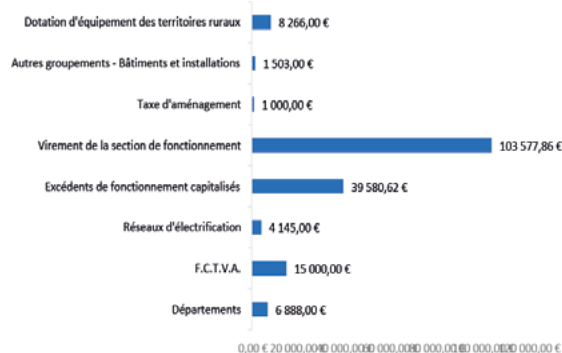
Dotation d'équipement des territoires ruraux 8 266,00 €

Autres groupements - Bâtiments et installations 1 503,00 €

Taxe d'aménagement 1 000,00 €

Virement de la section de fonctionnement 103 577,86 €

Excédents de fonctionnement capitalisés 39 580,62 €

Réseaux d'électrification 4 145,00 €

F.C.T.V.A. 15 000,00 €

Départements 6 888,00 €

0,00 € 20 000,00 € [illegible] 000,00 € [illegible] 000,00 € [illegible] 000,00 € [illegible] 000,00 € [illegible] 000,00 €